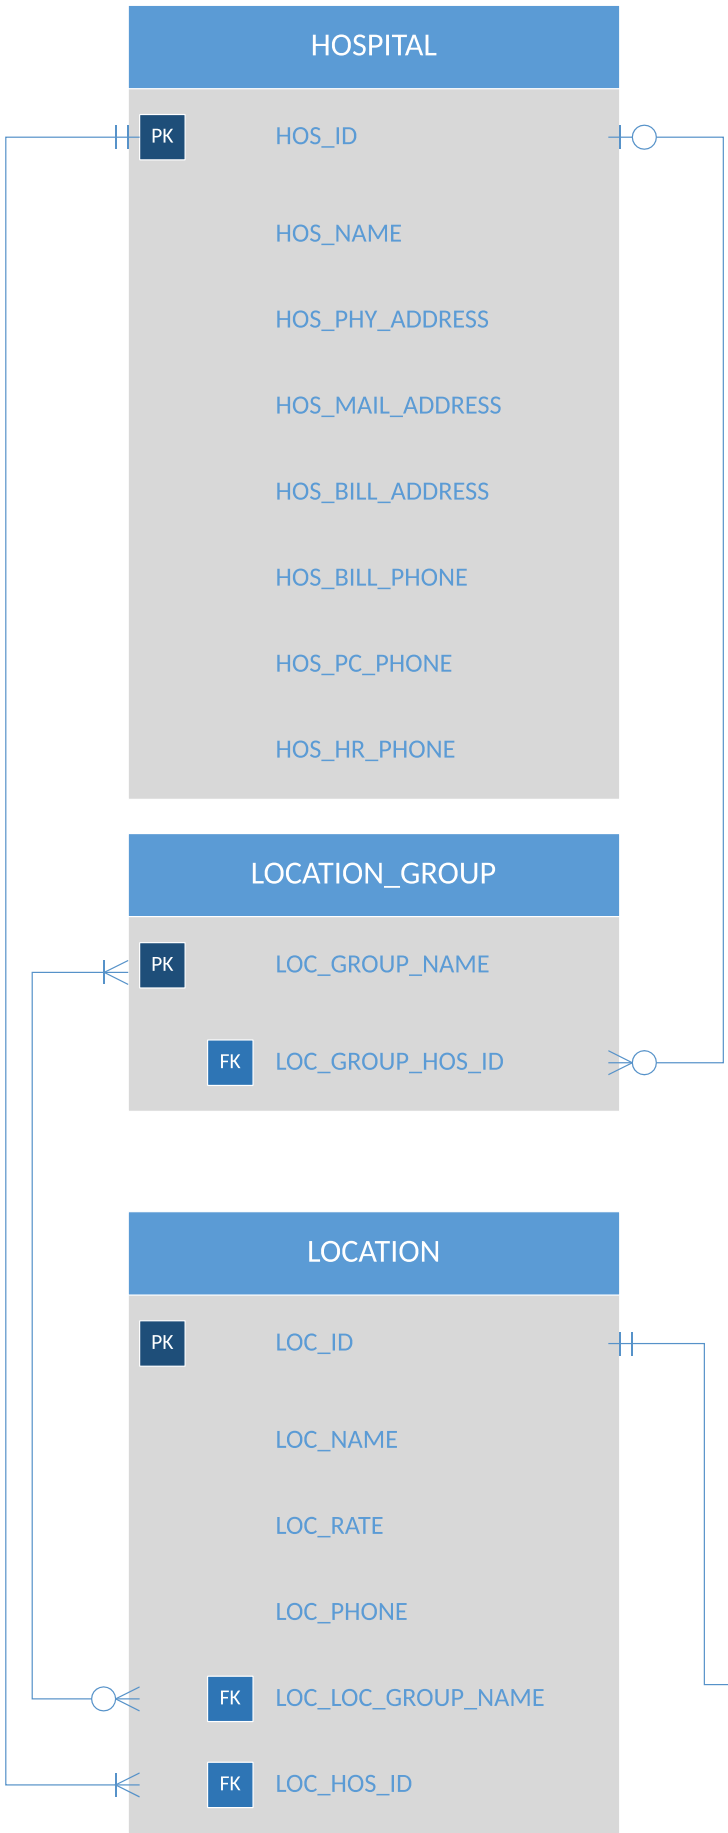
HOSPITAL

PK HOS_ID

HOS_NAME

HOS_PHY_ADDRESS

HOS_MAIL_ADDRESS

HOS_BILL_ADDRESS

HOS_BILL_PHONE

HOS_PC_PHONE

HOS_HR_PHONE

LOCATION_GROUP

PK LOC_GROUP_NAME

FK LOC_GROUP_HOS_ID

LOCATION

PK LOC_ID

LOC_NAME

LOC_RATE

LOC_PHONE

FK LOC_LOC_GROUP_NAME

FK LOC_HOS_ID